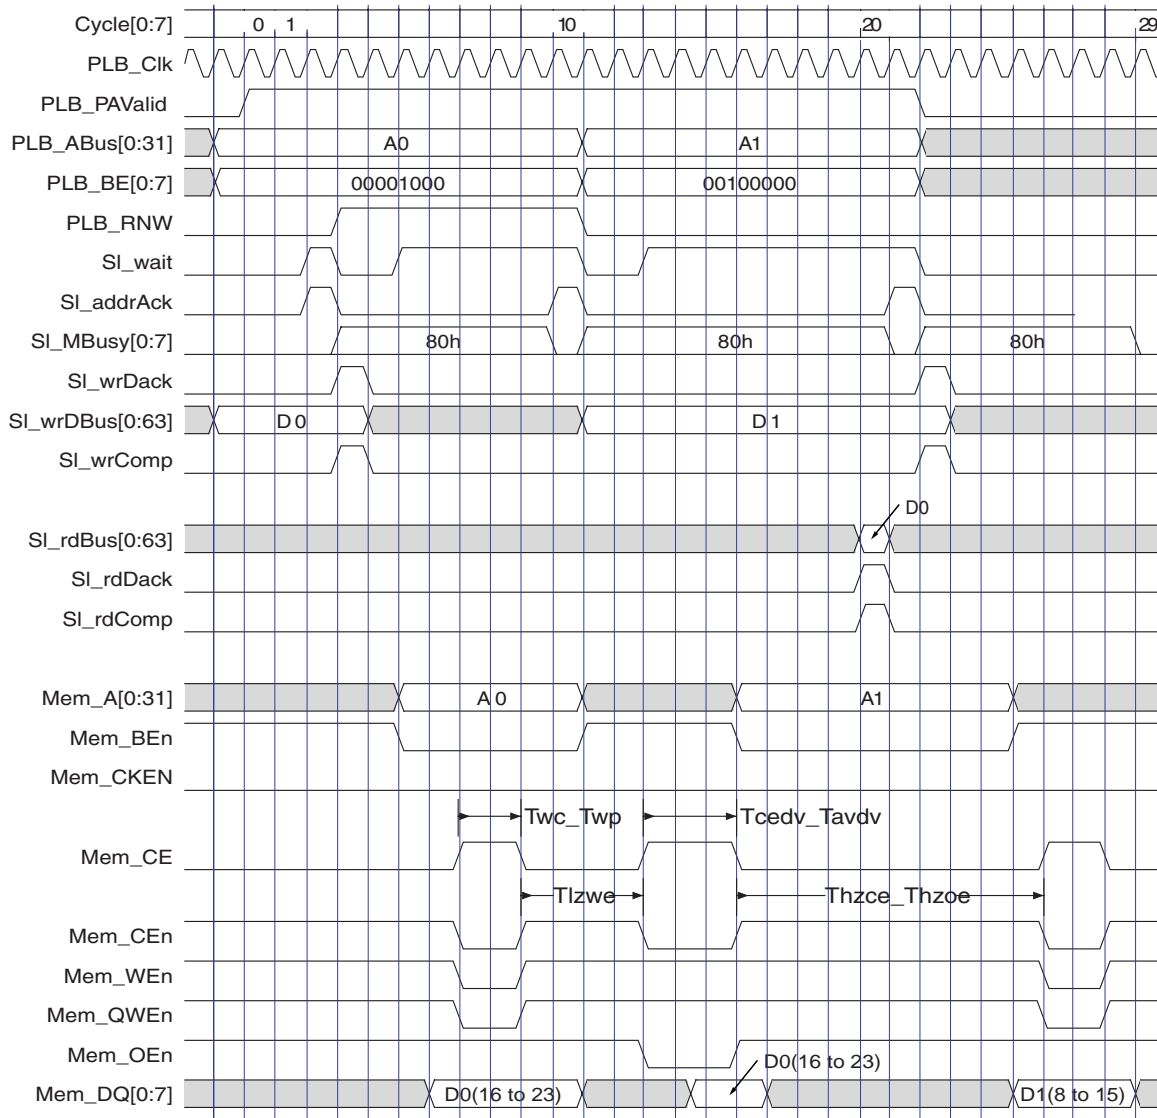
Cycle[0:7]
0
1
10
20
29
PLB_Clk
PLB_PAValid
PLB_ABus[0:31]
A0
A1
PLB_BE[0:7]
00001000
00100000
PLB_RNW
Sl_wait
Sl_addrAck
Sl_MBusy[0:7]
80h
80h
80h
Sl_wrDack
Sl_wrDBus[0:63]
D0
D1
Sl_wrComp
D0
Sl_rdBus[0:63]
Sl_rdDack
Sl_rdComp
Mem_A[0:31]
A0
A1
Mem_BEn
Mem_CKEN
Twc_Twp
Tcedv_Tavdv
Mem_CE
Tlzwe
Thzce_Thzoe
Mem_CEn
Mem_WEn
Mem_QWEn
Mem_OEn
D0(16 to 23)
Mem_DQ[0:7]
D0(16 to 23)
D1(8 to 15)